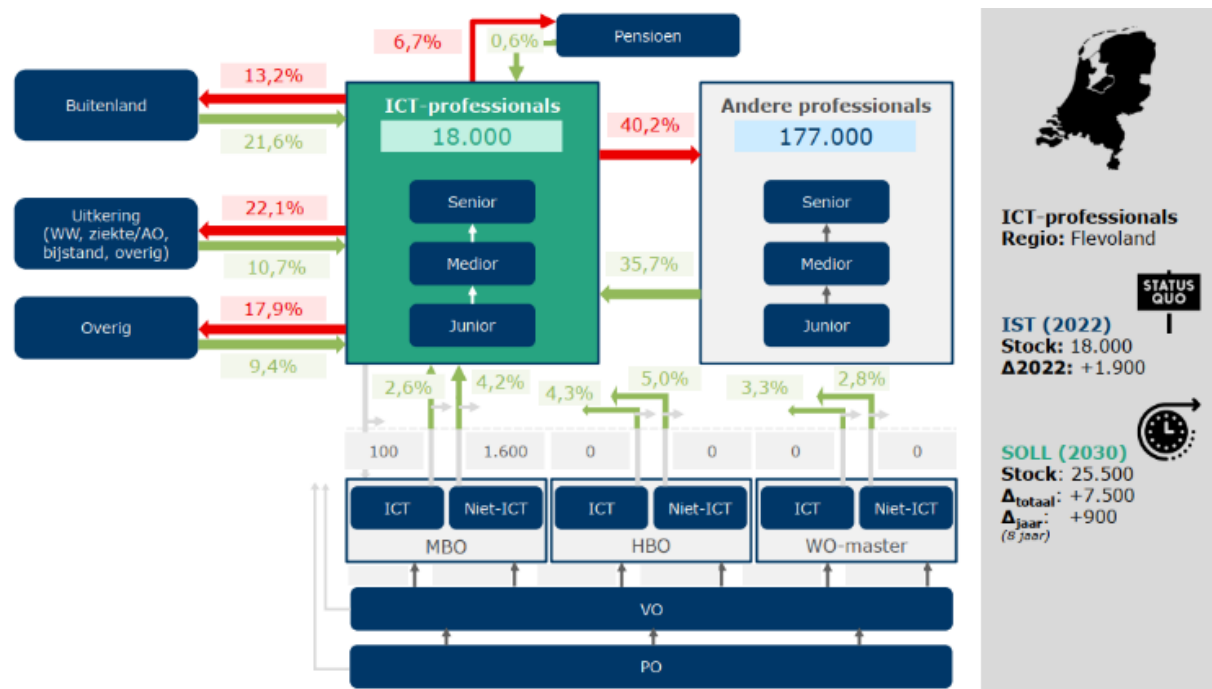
6,7%

0,6%

Pensioen

Buitenland

13,2%

21,6%

ICT-professionals
18.000

40,2%

Andere professionals
177.000

Senior

Medior

Junior

Senior

Medior

Junior

Uitkering (WW, ziekte/AO, bijstand, overig)

22,1%

10,7%

35,7%

Overig

17,9%

9,4%

2,6%

4,2%

4,3%

5,0%

3,3%

2,8%

100

1.600

0

0

0

0

ICT

Niet-ICT

MBO

ICT

Niet-ICT

HBO

ICT

Niet-ICT

WO-master

VO

PO

ICT-professionals
Regio: Flevoland

STATUS QUO

IST (2022)
Stock: 18.000
Δ2022: +1.900

SOLL (2030)
Stock: 25.500
$\Delta_{totaal}$: +7.500
$\Delta_{jaar}$: +900
(8 jaar)